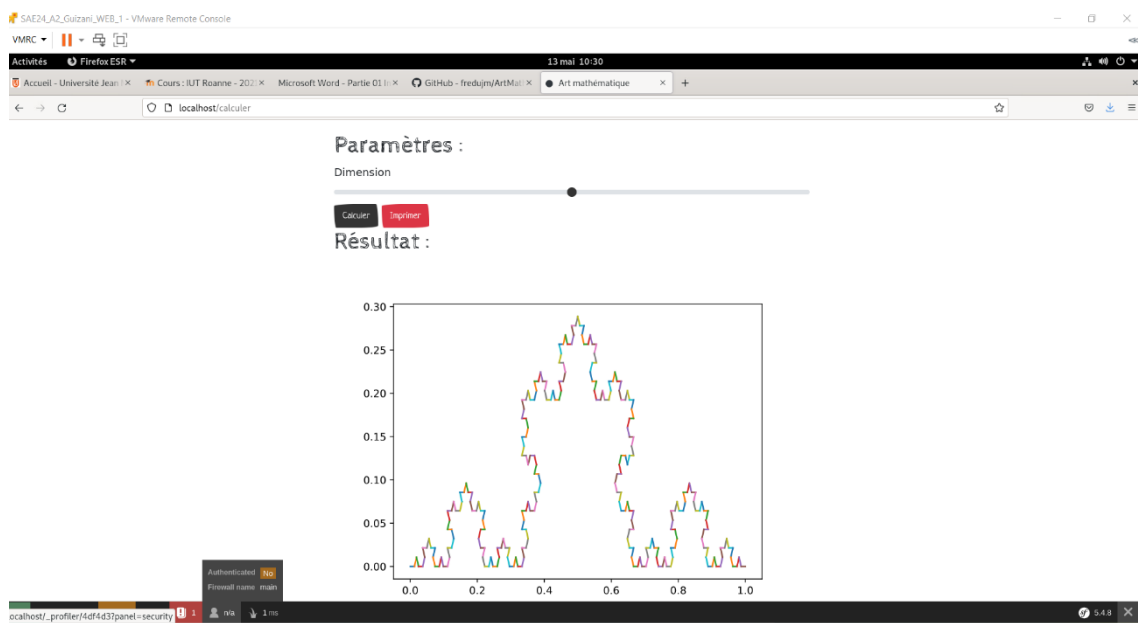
SAE24_A2_Guizani_WEB_1 - VMware Remote Console

VMRC ▾

Activités Firefox ESR ▾ 13 mai 10:30

Accueil - Université Jean | Cours : IUT Roanne - 2021 | Microsoft Word - Partie 01 | GitHub - fredujm/ArtMat | Art mathématique

localhost/calculer

Paramètres :

Dimension

Calculer Imprimer

Résultat :

0.30
0.25
0.20
0.15
0.10
0.05
0.00

0.0 0.2 0.4 0.6 0.8 1.0

Authenticated No
Firewall name main

localhost/_profiler/4df4d3?panel=security 1 n/a 1 ms 5.4.8